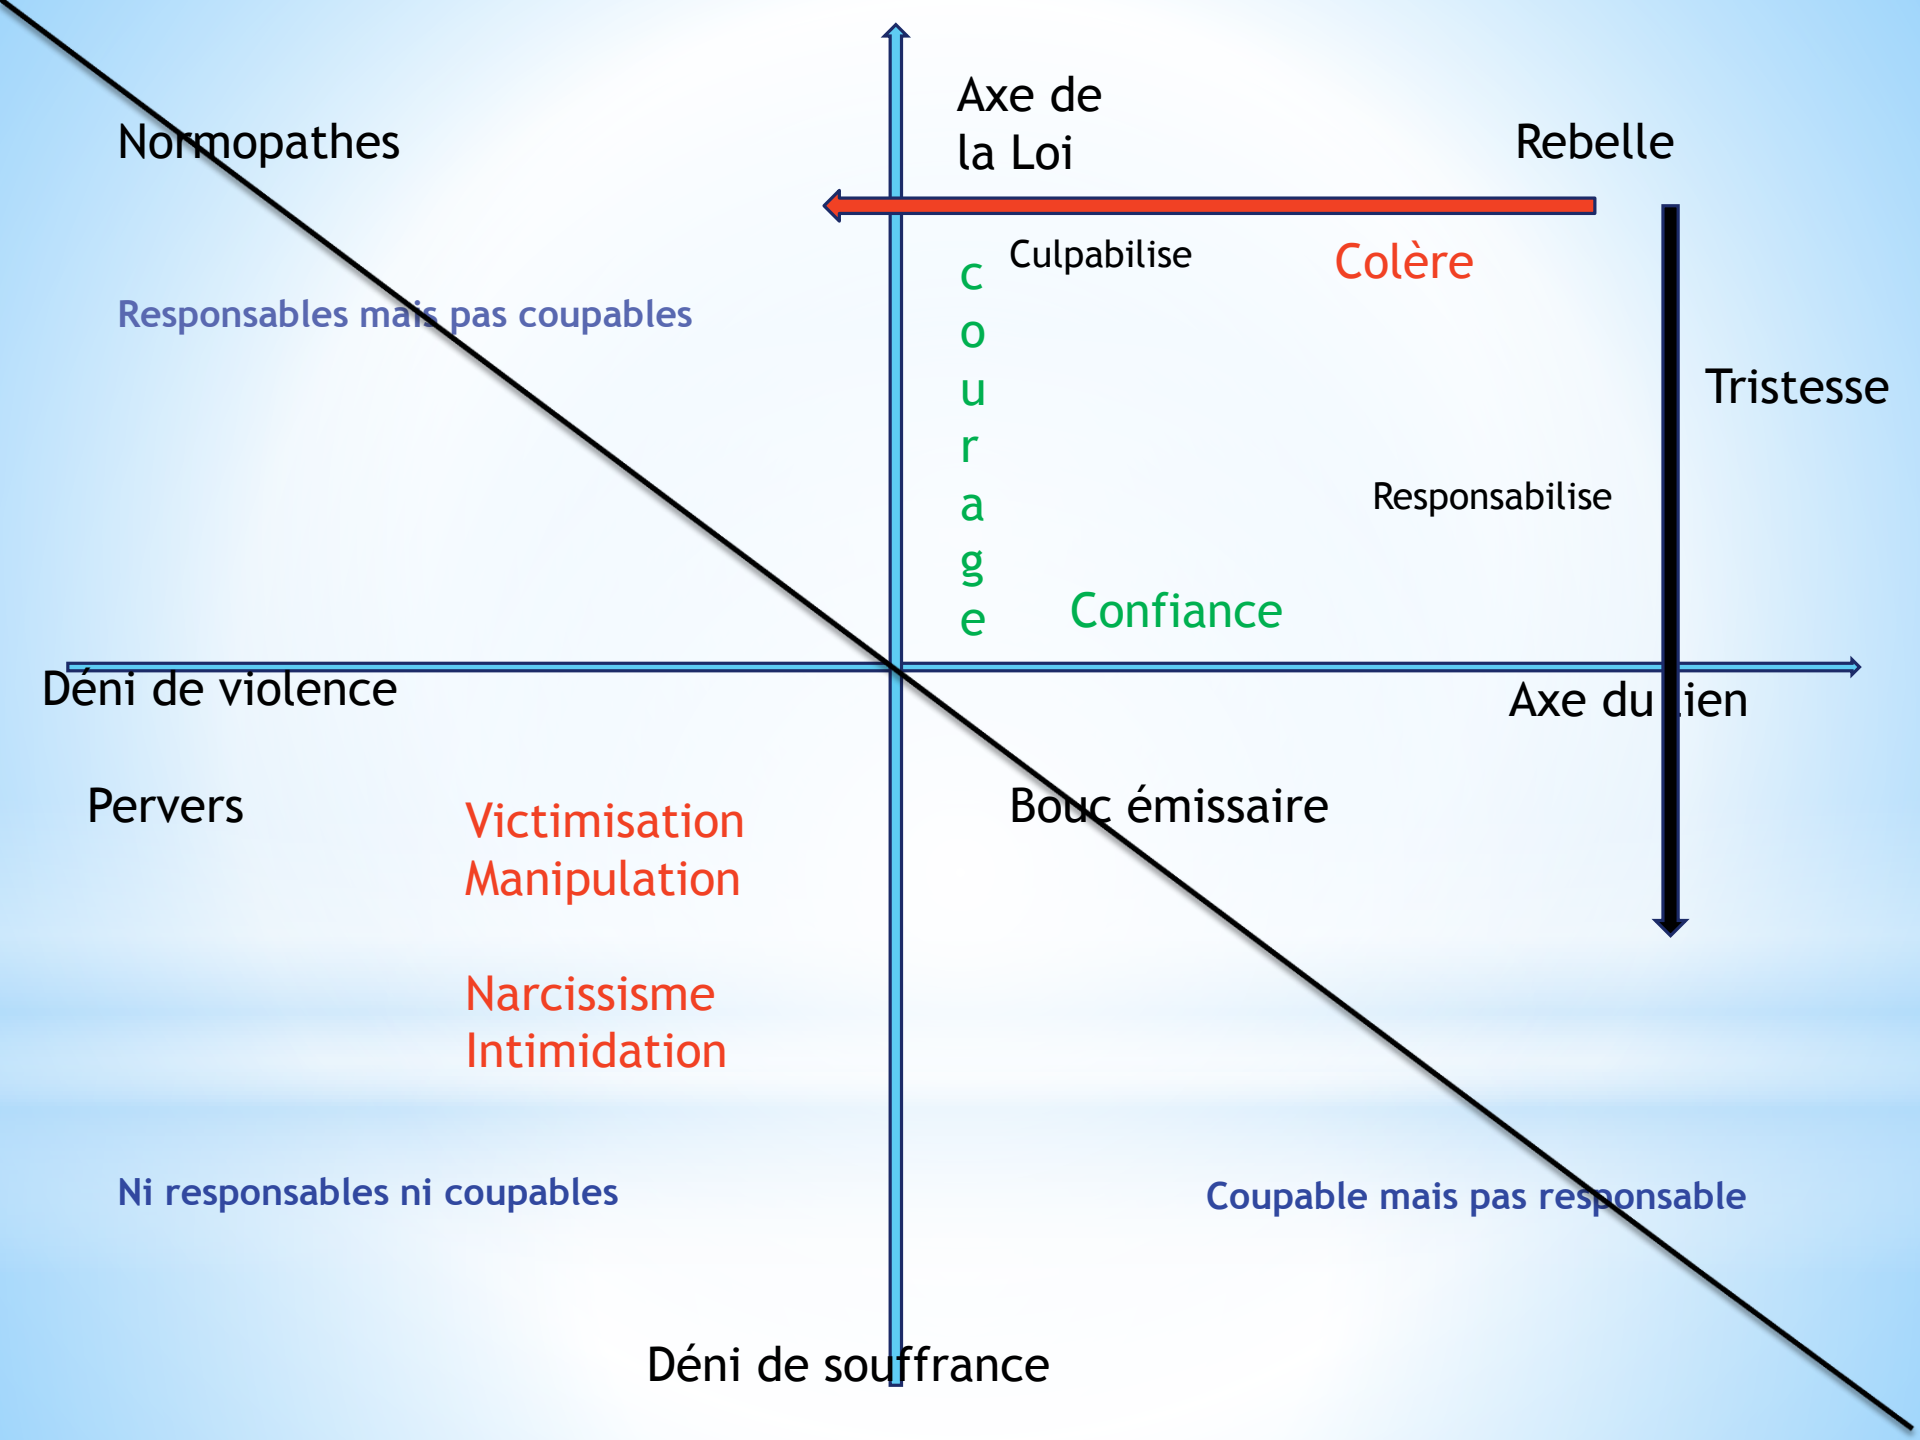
Normopathes

Axe de la Loi

Rebelle

Culpabilise

Colère

Responsables mais pas coupables

courage

Tristesse

Responsabilise

Confiance

Déni de violence

Axe du lien

Pervers

Victimisation
Manipulation

Bouc émissaire

Narcissisme
Intimidation

Ni responsables ni coupables

Coupable mais pas responsable

Déni de souffrance